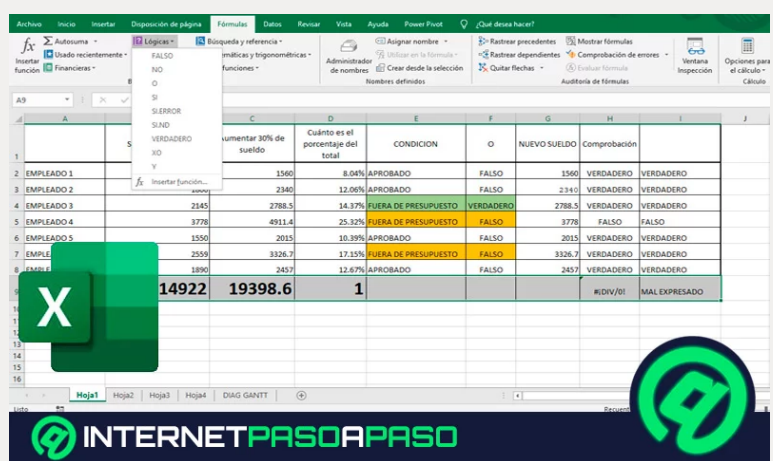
Archivo Inicio Insertar Disposición de página Fórmulas Datos Revisar Vista Ayuda Power Pivot ¿Qué desea hacer?

Insertar función
Autosuma
Usado recientemente
Financieras
Lógicas
Búsqueda y referencia
máticas y trigonométricas
funciones
Administrador de nombres
Asignar nombre
Utilizar en la fórmula
Crear desde la selección
Nombres definidos
Rastrear precedentes
Rastrear dependientes
Quitar flechas
Mostrar fórmulas
Comprobación de errores
Evaluar fórmula
Auditoría de fórmulas
Ventana Inspección
Opciones para el cálculo
Cálculo

FALSO
NO
O
SI
SI.ERROR
SI.ND
VERDADERO
XO
Y
Insertar función...

A9

| | A | B | C | D | E | F | G | H | I | J |
|---|---|---|---|---|---|---|---|---|---|---|
| 1 | | S | aumentar 30% de sueldo | Cuánto es el porcentaje del total | CONDICION | O | NUEVO SUELDO | Comprobación | | |
| 2 | EMPLEADO 1 | | 1560 | 8.04% | APROBADO | FALSO | 1560 | VERDADERO | VERDADERO | |
| 3 | EMPLEADO 2 | 1800 | 2340 | 12.06% | APROBADO | FALSO | 2340 | VERDADERO | VERDADERO | |
| 4 | EMPLEADO 3 | 2145 | 2788.5 | 14.37% | FUERA DE PRESUPUESTO | VERDADERO | 2788.5 | VERDADERO | VERDADERO | |
| 5 | EMPLEADO 4 | 3778 | 4911.4 | 25.32% | FUERA DE PRESUPUESTO | FALSO | 3778 | FALSO | FALSO | |
| 6 | EMPLEADO 5 | 1550 | 2015 | 10.39% | APROBADO | FALSO | 2015 | VERDADERO | VERDADERO | |
| 7 | EMPLE | 2559 | 3326.7 | 17.15% | FUERA DE PRESUPUESTO | FALSO | 3326.7 | VERDADERO | VERDADERO | |
| 8 | EMPLE | 1890 | 2457 | 12.67% | APROBADO | FALSO | 2457 | VERDADERO | VERDADERO | |
| 9 | | 14922 | 19398.6 | 1 | | | | #¡DIV/0! | MAL EXPRESADO | |

Hoja1 Hoja2 Hoja3 Hoja4 DIAG GANTT
Listo
Recuent

INTERNETPASOAPASO